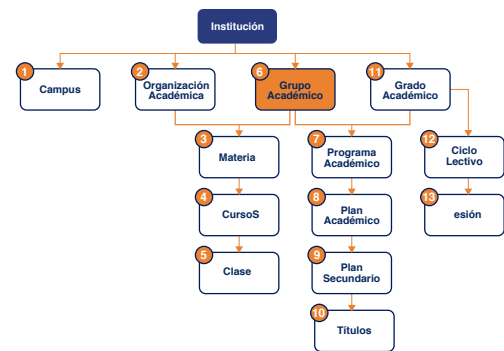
Institución

1 Campus

2 Organización Académica

6 Grupo Académico

11 Grado Académico

3 Materia

4 CursoS

5 Clase

7 Programa Académico

8 Plan Académico

9 Plan Secundario

10 Títulos

12 Ciclo Lectivo

13 esión